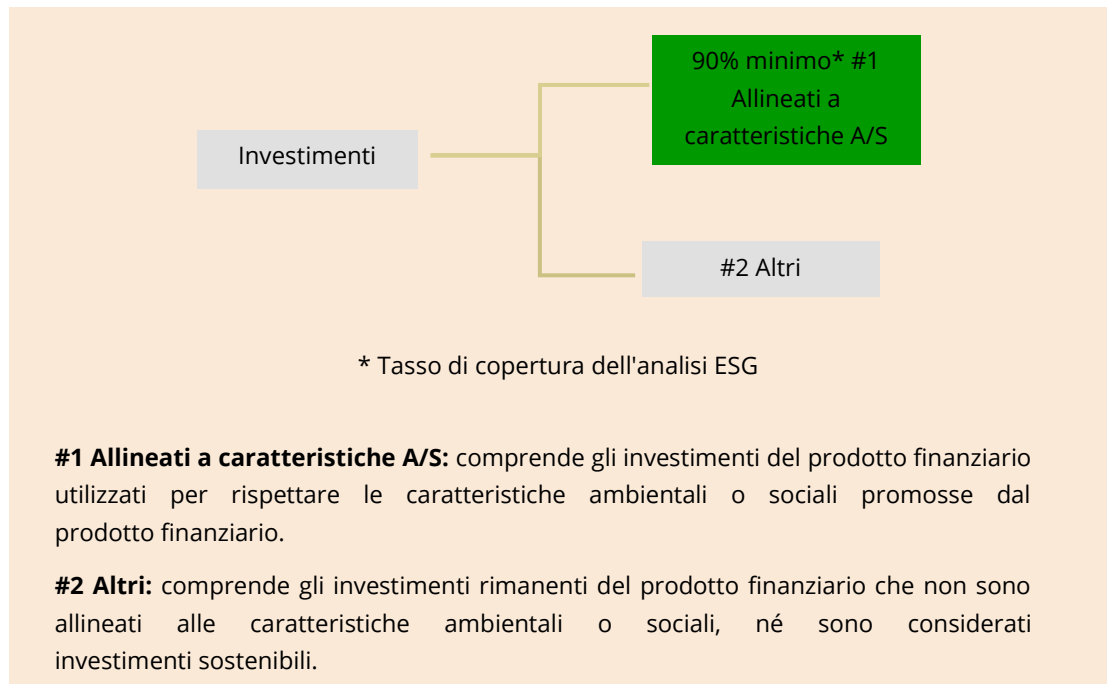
Investimenti

90% minimo* #1 Allineati a caratteristiche A/S

#2 Altri

* Tasso di copertura dell'analisi ESG

**#1 Allineati a caratteristiche A/S:** comprende gli investimenti del prodotto finanziario utilizzati per rispettare le caratteristiche ambientali o sociali promosse dal prodotto finanziario.

**#2 Altri:** comprende gli investimenti rimanenti del prodotto finanziario che non sono allineati alle caratteristiche ambientali o sociali, né sono considerati investimenti sostenibili.